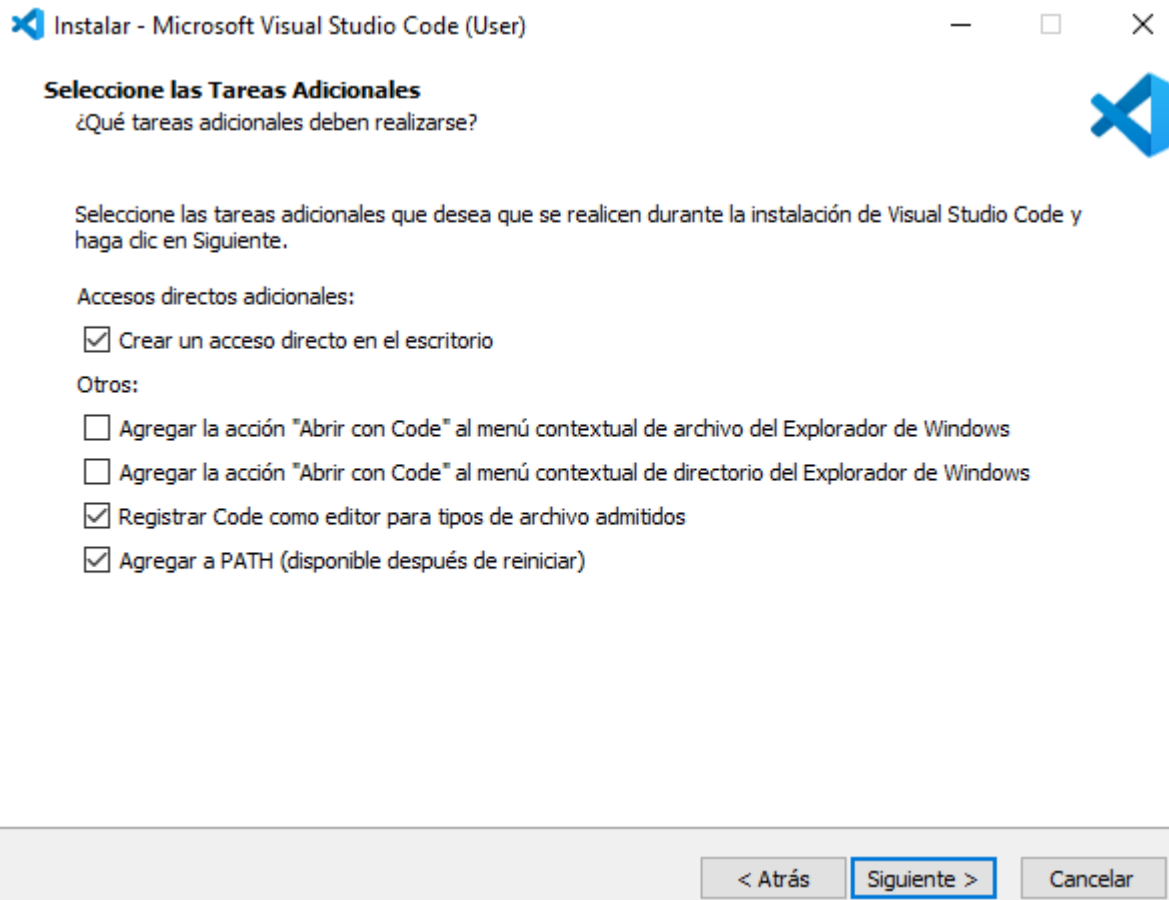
Instalar - Microsoft Visual Studio Code (User)

Seleccione las Tareas Adicionales
¿Qué tareas adicionales deben realizarse?

Seleccione las tareas adicionales que desea que se realicen durante la instalación de Visual Studio Code y haga clic en Siguiente.

Accesos directos adicionales:

☑ Crear un acceso directo en el escritorio

Otros:

☐ Agregar la acción "Abrir con Code" al menú contextual de archivo del Explorador de Windows

☐ Agregar la acción "Abrir con Code" al menú contextual de directorio del Explorador de Windows

☑ Registrar Code como editor para tipos de archivo admitidos

☑ Agregar a PATH (disponible después de reiniciar)

< Atrás | Siguiente > | Cancelar